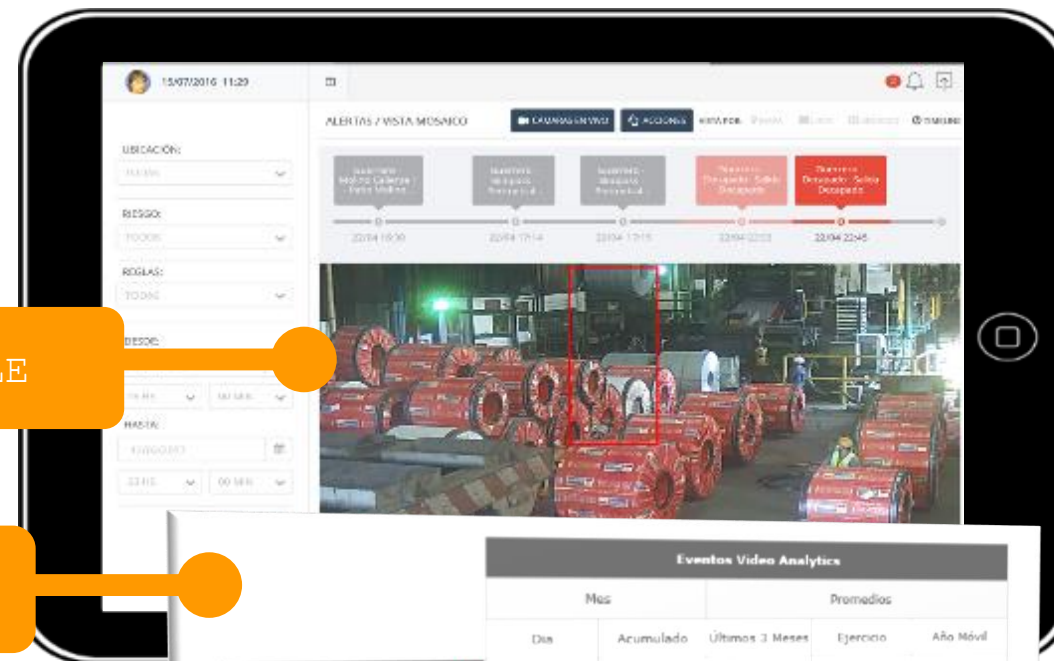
15/07/2016 11:20

ALERTAS / VISTA MOSAICO

CAMARAS EN VIVO

ACCIONES

UBICACIÓN:

RIESGO:

TODOS

REGLAS:

TODAS

DESDE:

LE

HASTA:

22/04 19:30

22/04 17:14

22/04 17:15

22/04 22:45

Eventos Video Analytics

| Mes | | Promedios | | |
|---|---|---|---|---|
| Dia | Acumulado | Últimos 3 Meses | Ejercicio | Año Móvil |